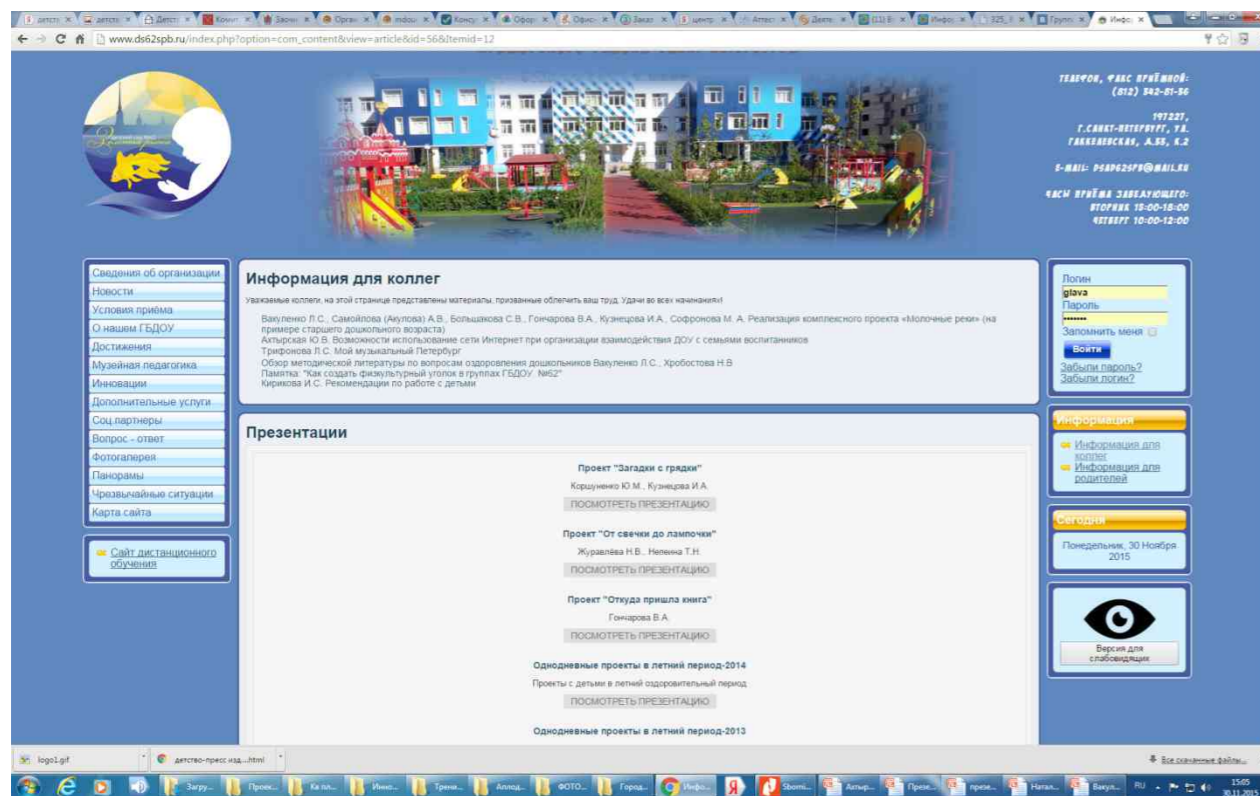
www.ds62spb.ru/index.php?option=com_content&view=article&id=56&Itemid=12

ТЕЛЕФОН, ФАКС ПРИЁМНОЙ: (812) 542-81-56

197227, Г.САНКТ-ПЕТЕРБУРГ, УЛ. ГАККЕЛЕВСКАЯ, Д.55, К.2

E-MAIL: DSAD62SPB@MAIL.RU

ЧАСЫ ПРИЁМА ЗАВЕДУЮЩЕГО: ВТОРНИК 15:00-18:00 ЧЕТВЕРГ 10:00-12:00

Сведения об организации
Новости
Условия приёма
О нашем ГБДОУ
Достижения
Музейная педагогика
Инновации
Дополнительные услуги
Соц.партнеры
Вопрос - ответ
Фотогалерея
Панорамы
Чрезвычайные ситуации
Карта сайта

Сайт дистанционного обучения

Информация для коллег

Уважаемые коллеги, на этой странице представлены материалы, призванные облегчить ваш труд. Удачи во всех начинаниях!

Вакуленко Л.С., Самойлова (Акулова) А.В., Большакова С.В., Гончарова В.А., Кузнецова И.А., Софронова М. А. Реализация комплексного проекта «Молочные реки» (на примере старшего дошкольного возраста)
Ахтырская Ю.В. Возможности использование сети Интернет при организации взаимодействия ДОУ с семьями воспитанников
Трифонова Л.С. Мой музыкальный Петербург
Обзор методической литературы по вопросам оздоровления дошкольников Вакуленко Л.С., Хробостова Н.В
Памятка: "Как создать физкультурный уголок в группах ГБДОУ №62"
Кирикова И.С. Рекомендации по работе с детьми

Презентации

Проект "Загадки с грядки"
Коршуненко Ю.М., Кузнецова И.А.
ПОСМОТРЕТЬ ПРЕЗЕНТАЦИЮ

Проект "От свечки до лампочки"
Журавлёва Н.В., Непенна Т.Н.
ПОСМОТРЕТЬ ПРЕЗЕНТАЦИЮ

Проект "Откуда пришла книга"
Гончарова В.А.
ПОСМОТРЕТЬ ПРЕЗЕНТАЦИЮ

Однодневные проекты в летний период-2014
Проекты с детьми в летний оздоровительный период
ПОСМОТРЕТЬ ПРЕЗЕНТАЦИЮ

Однодневные проекты в летний период-2013

Логин
glava
Пароль
•••••••
Запомнить меня
Войти
Забыли пароль?
Забыли логин?

Информация
Информация для коллег
Информация для родителей

Сегодня
Понедельник, 30 Ноября 2015

Версия для слабовидящих

logo1.gif
детство-пресс изд....html
Все скачанные файлы...

RU 15:05 30.11.2015